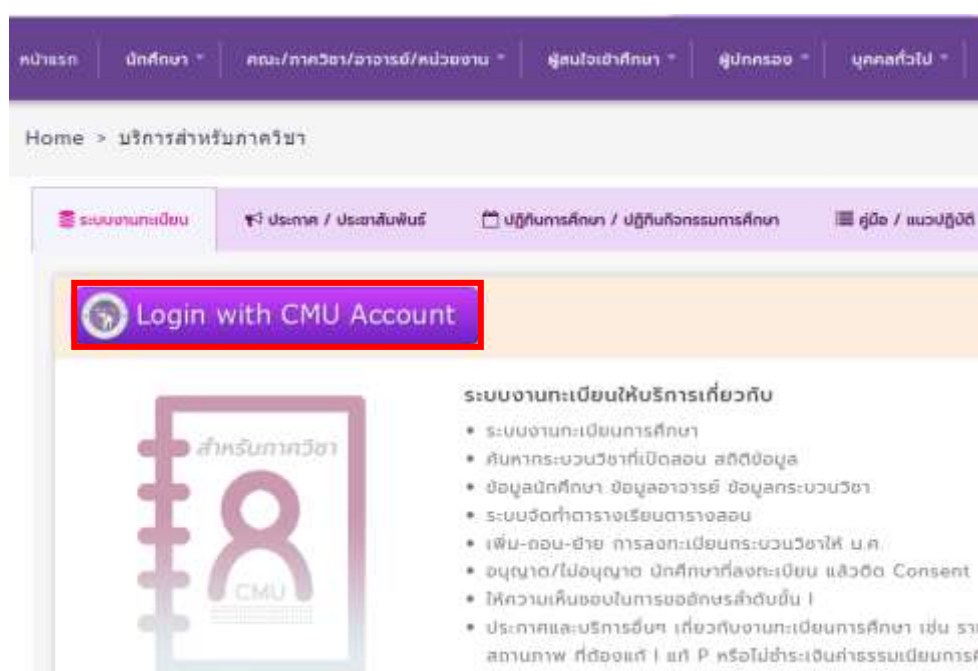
หน้าแรก | นักศึกษา | คณะ/ภาควิชา/อาจารย์/หน่วยงาน | ผู้สนใจเข้าศึกษา | ผู้ปกครอง | บุคคลทั่วไป

Home > บริการสำหรับภาควิชา

ระบบงานทะเบียน | ประกาศ / ประชาสัมพันธ์ | ปฏิทินการศึกษา / ปฏิทินกิจกรรมการศึกษา | คู่มือ / แนวปฏิบัติ

Login with CMU Account

สำหรับภาควิชา

CMU

ระบบงานทะเบียนให้บริการเกี่ยวกับ

• ระบบงานทะเบียนการศึกษา
• ค้นหากระบวนวิชาที่เปิดสอน สถิติข้อมูล
• ข้อมูลนักศึกษา ข้อมูลอาจารย์ ข้อมูลกระบวนวิชา
• ระบบจัดทำตารางเรียนตารางสอน
• เพิ่ม-ถอน-ย้าย การลงทะเบียนกระบวนวิชาให้ น.ศ.
• อนุญาต/ไม่อนุญาต นักศึกษาที่ลงทะเบียน แล้วติด Consent
• ให้ความเห็นชอบในการขออักษรลำดับขั้น I
• ประกาศและบริการอื่นๆ เกี่ยวกับงานทะเบียนการศึกษา เช่น ราย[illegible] สถานภาพ ที่ต้องแก้ I แก้ P หรือไม่ชำระเงินค่าธรรมเนียมการศึ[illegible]